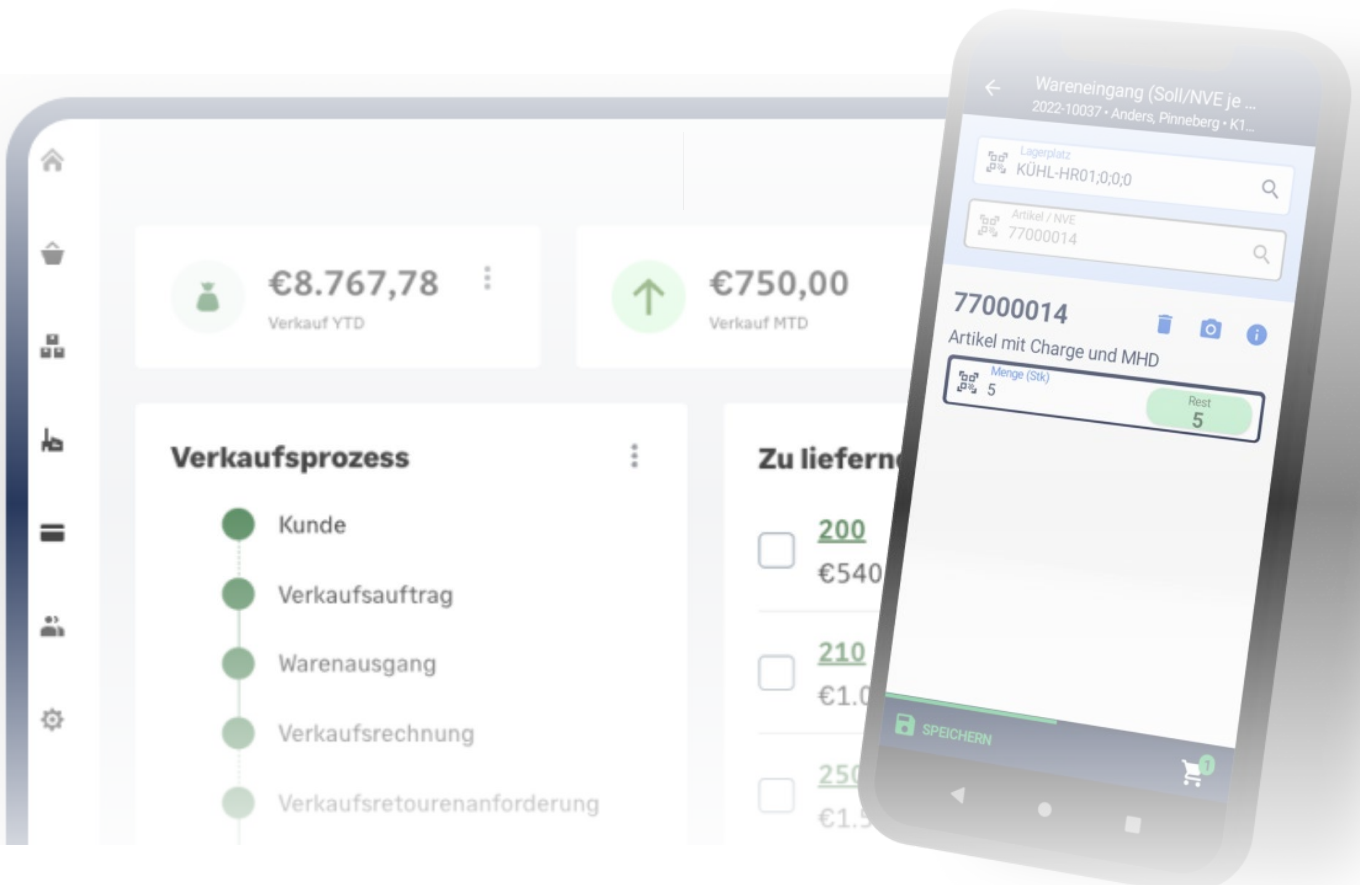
€8.767,78
Verkauf YTD

€750,00
Verkauf MTD

Verkaufsprozess

Kunde
Verkaufsauftrag
Warenausgang
Verkaufsrechnung
Verkaufsretourenanforderung

Zu liefern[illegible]

200
€540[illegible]

210
€1.0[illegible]

250
€1.5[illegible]

Wareneingang (Soll/NVE je ...
2022-10037 • Anders, Pinneberg • K1...

Lagerplatz
KÜHL-HR01;0;0;0

Artikel / NVE
77000014

77000014
Artikel mit Charge und MHD

Menge (Stk)
5

Rest
5

SPEICHERN

1